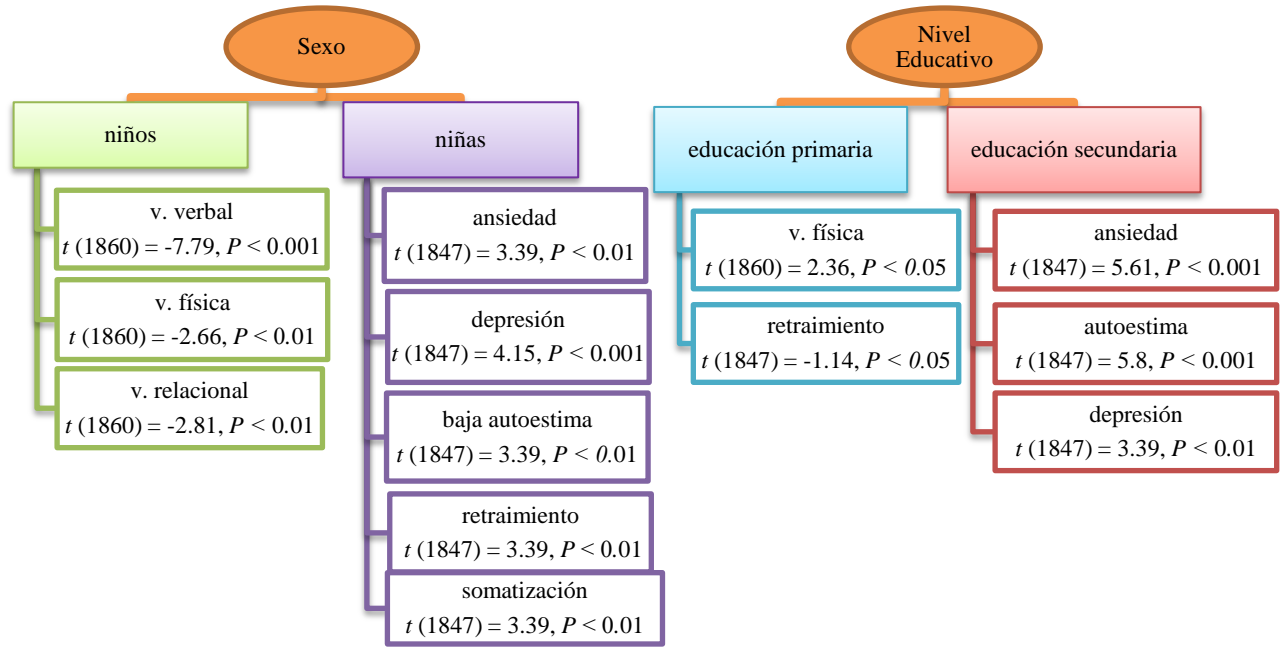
Sexo

niños

v. verbal
$t$ (1860) = -7.79, $P$ < 0.001

v. física
$t$ (1860) = -2.66, $P$ < 0.01

v. relacional
$t$ (1860) = -2.81, $P$ < 0.01

niñas

ansiedad
$t$ (1847) = 3.39, $P$ < 0.01

depresión
$t$ (1847) = 4.15, $P$ < 0.001

baja autoestima
$t$ (1847) = 3.39, $P$ < 0.01

retraimiento
$t$ (1847) = 3.39, $P$ < 0.01

somatización
$t$ (1847) = 3.39, $P$ < 0.01

Nivel Educativo

educación primaria

v. física
$t$ (1860) = 2.36, $P$ < 0.05

retraimiento
$t$ (1847) = -1.14, $P$ < 0.05

educación secundaria

ansiedad
$t$ (1847) = 5.61, $P$ < 0.001

autoestima
$t$ (1847) = 5.8, $P$ < 0.001

depresión
$t$ (1847) = 3.39, $P$ < 0.01